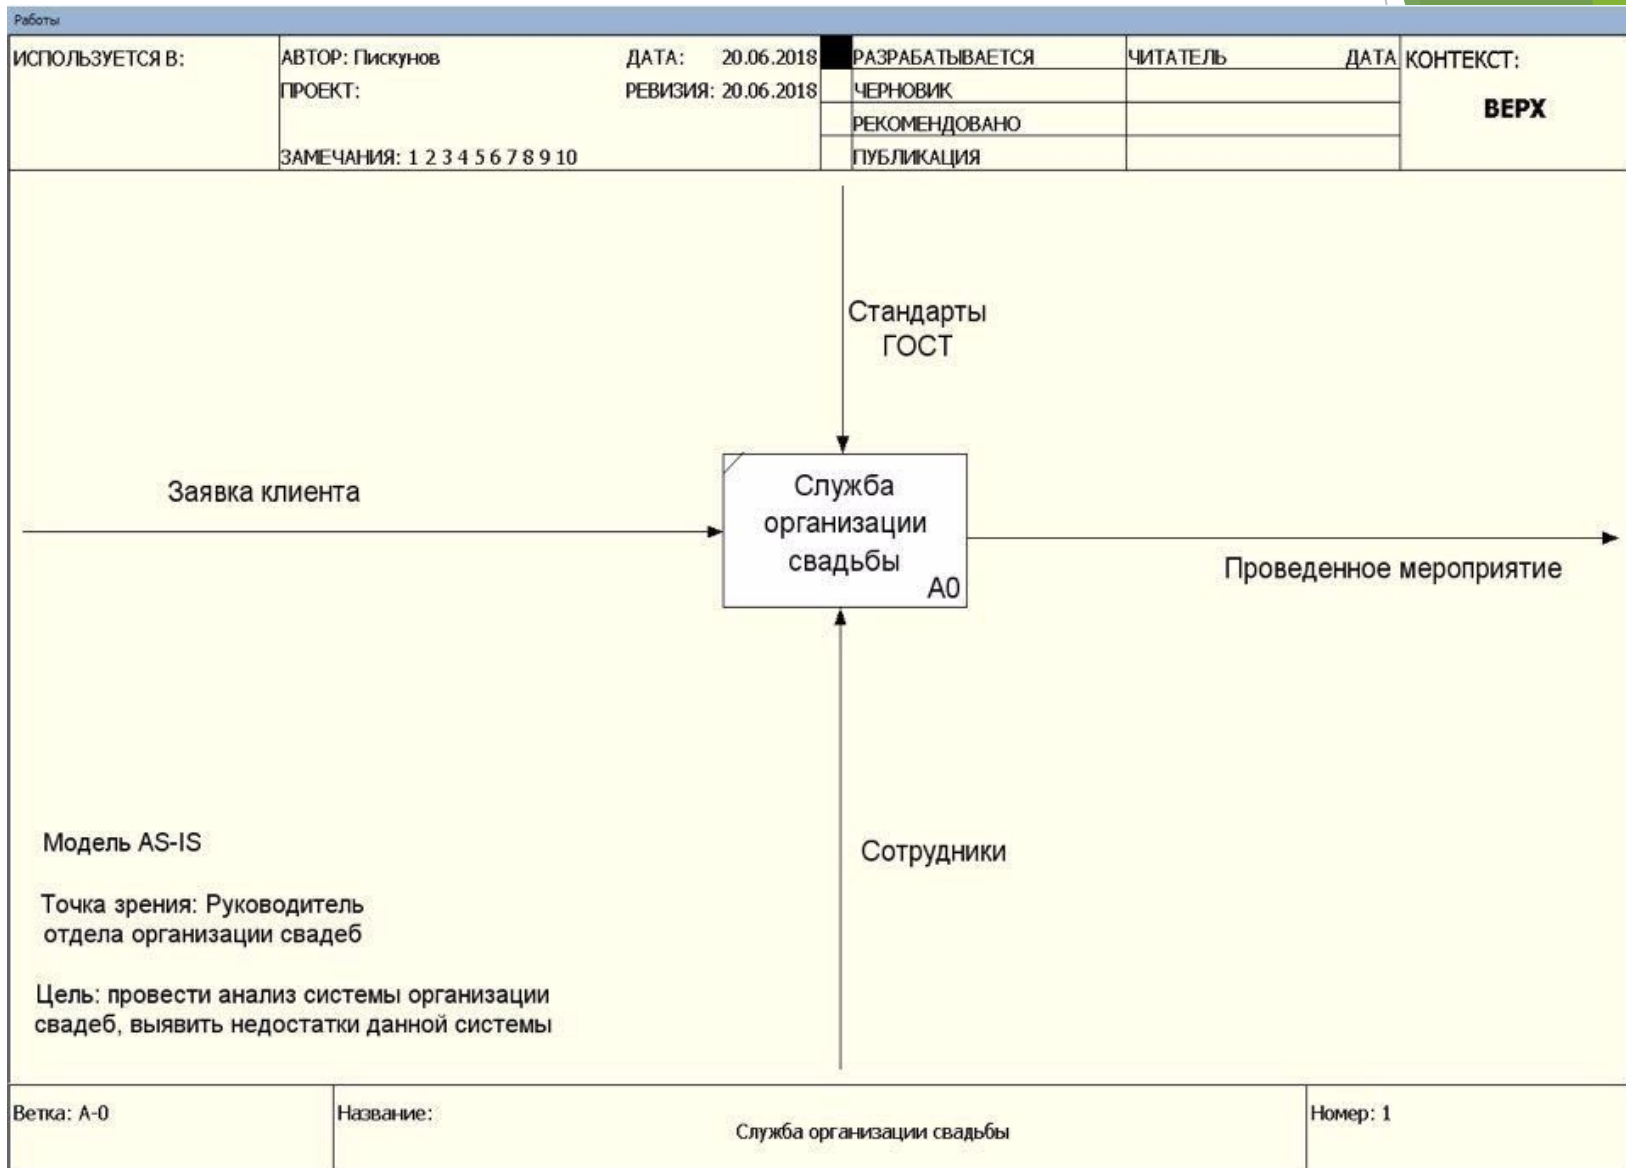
Работы

| ИСПОЛЬЗУЕТСЯ В: | АВТОР: Пискунов | ДАТА: 20.06.2018 | | РАЗРАБАТЫВАЕТСЯ | ЧИТАТЕЛЬ | ДАТА | КОНТЕКСТ: |
|---|---|---|---|---|---|---|---|
| | ПРОЕКТ: | РЕВИЗИЯ: 20.06.2018 | | ЧЕРНОВИК | | | ВЕРХ |
| | | | | РЕКОМЕНДОВАНО | | | |
| | ЗАМЕЧАНИЯ: 1 2 3 4 5 6 7 8 9 10 | | | ПУБЛИКАЦИЯ | | | |

Стандарты ГОСТ

Заявка клиента

Служба организации свадьбы
A0

Проведенное мероприятие

Модель AS-IS

Точка зрения: Руководитель отдела организации свадеб

Цель: провести анализ системы организации свадеб, выявить недостатки данной системы

Сотрудники

| Ветка: A-0 | Название: Служба организации свадьбы | Номер: 1 |
|---|---|---|